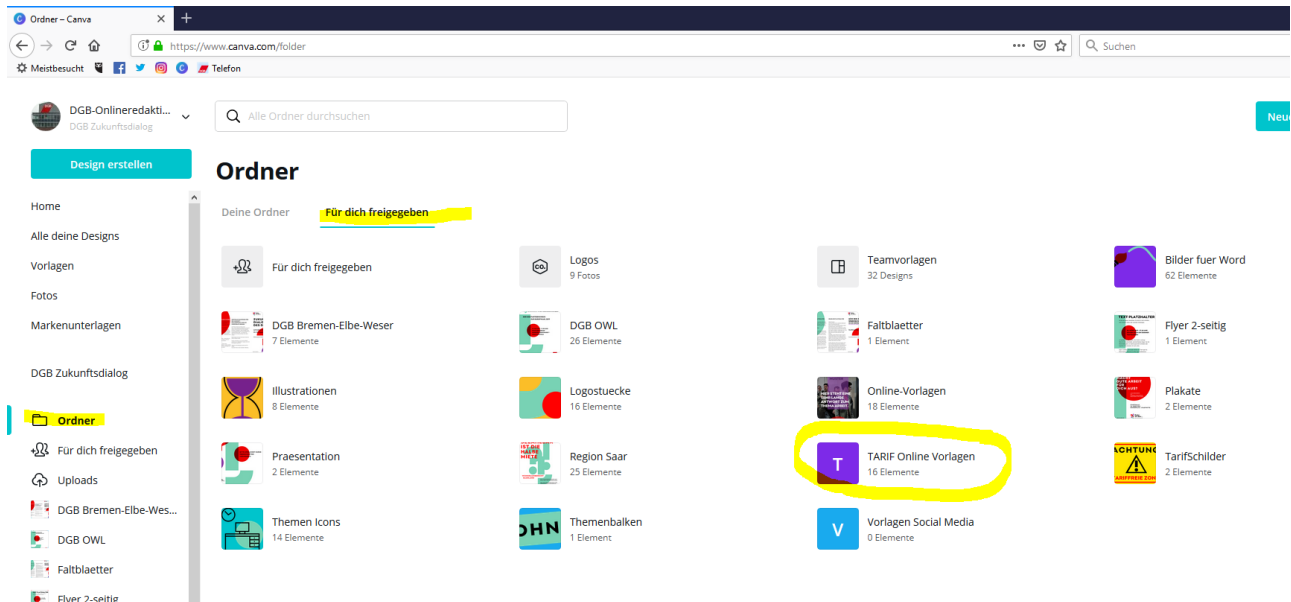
Ordner – Canva
https://www.canva.com/folder
Suchen
Meistbesucht Telefon

DGB-Onlineredakti...
DGB Zukunftsdialog
Alle Ordner durchsuchen
Neu

Design erstellen
Home
Alle deine Designs
Vorlagen
Fotos
Markenunterlagen
DGB Zukunftsdialog
Ordner
Für dich freigegeben
Uploads
DGB Bremen-Elbe-Wes...
DGB OWL
Faltblaetter
Flyer 2-seitig

Ordner
Deine Ordner
Für dich freigegeben

Für dich freigegeben
Logos
9 Fotos
Teamvorlagen
32 Designs
Bilder fuer Word
62 Elemente
DGB Bremen-Elbe-Weser
7 Elemente
DGB OWL
26 Elemente
Faltblaetter
1 Element
Flyer 2-seitig
1 Element
Illustrationen
8 Elemente
Logostuecke
16 Elemente
Online-Vorlagen
18 Elemente
Plakate
2 Elemente
Praesentation
2 Elemente
Region Saar
25 Elemente
T
TARIF Online Vorlagen
16 Elemente
ACHTUNG
TarifSchilder
2 Elemente
Themen Icons
14 Elemente
OHN
Themenbalken
1 Element
V
Vorlagen Social Media
0 Elemente